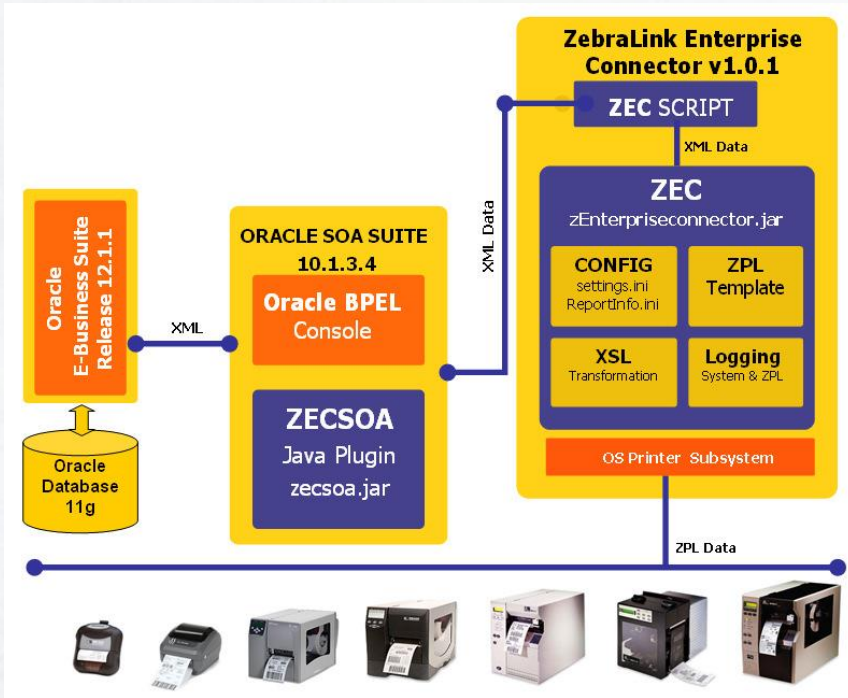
ZebraLink Enterprise Connector v1.0.1

ZEC SCRIPT

XML Data

ZEC
zEnterpriseconnector.jar

CONFIG
settings.ini
ReportInfo.ini

ZPL
Template

XSL
Transformation

Logging
System & ZPL

OS Printer Subsystem

Oracle
E-Business Suite
Release 12.1.1

XML

ORACLE SOA SUITE
10.1.3.4

Oracle BPEL
Console

ZECSOA
Java Plugin
zecsoa.jar

XML Data

Oracle
Database
11g

ZPL Data